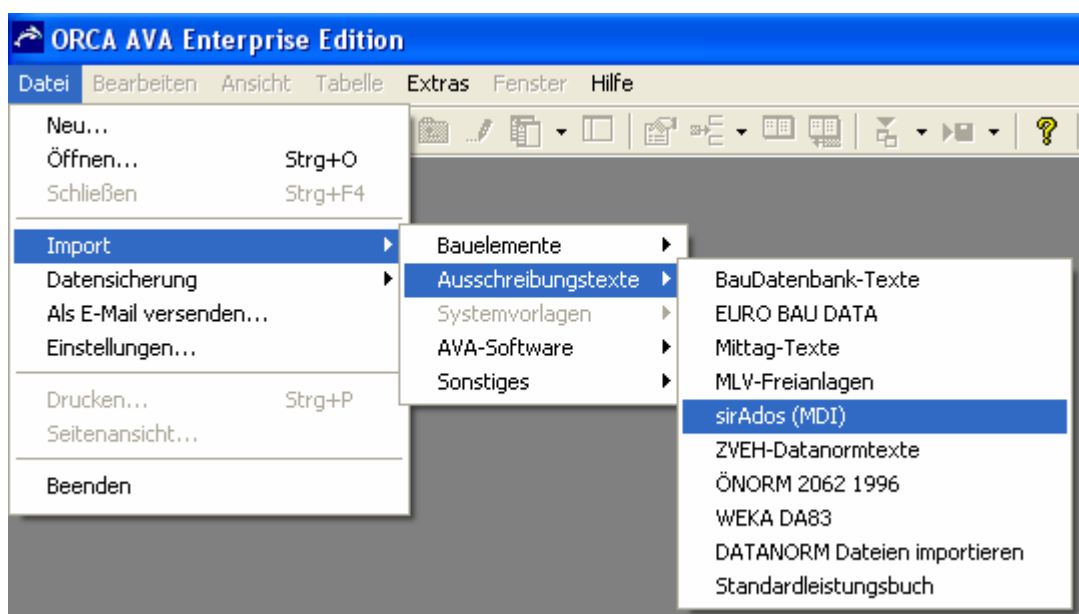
ORCA AVA Enterprise Edition

Datei Bearbeiten Ansicht Tabelle Extras Fenster Hilfe

Neu...
Öffnen... Strg+O
Schließen Strg+F4
Import
Datensicherung
Als E-Mail versenden...
Einstellungen...
Drucken... Strg+P
Seitenansicht...
Beenden

Bauelemente
Ausschreibungstexte
Systemvorlagen
AVA-Software
Sonstiges

BauDatenbank-Texte
EURO BAU DATA
Mittag-Texte
MLV-Freianlagen
sirAdos (MDI)
ZVEH-Datanormtexte
ÖNORM 2062 1996
WEKA DA83
DATANORM Dateien importieren
Standardleistungsbuch